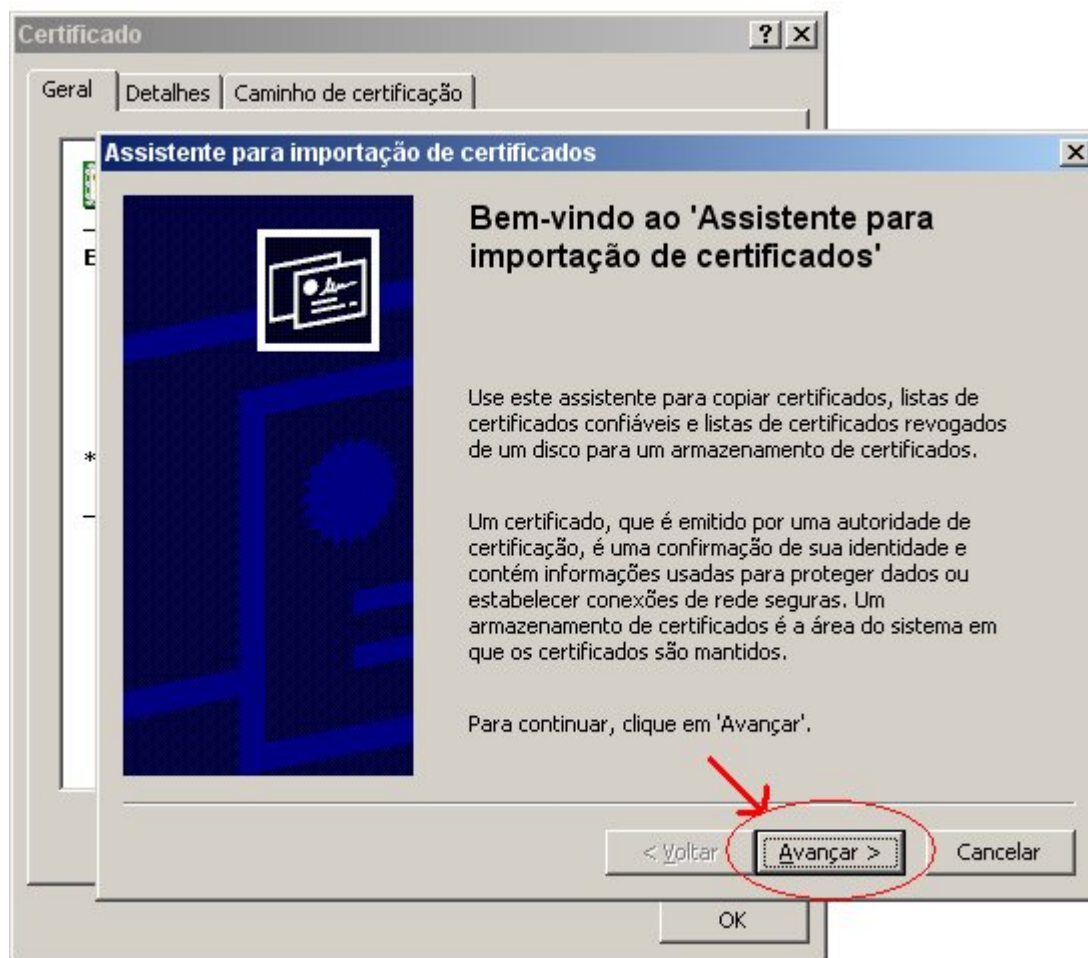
Certificado

?

Geral | Detalhes | Caminho de certificação

E

*

Assistente para importação de certificados

Bem-vindo ao 'Assistente para importação de certificados'

Use este assistente para copiar certificados, listas de certificados confiáveis e listas de certificados revogados de um disco para um armazenamento de certificados.

Um certificado, que é emitido por uma autoridade de certificação, é uma confirmação de sua identidade e contém informações usadas para proteger dados ou estabelecer conexões de rede seguras. Um armazenamento de certificados é a área do sistema em que os certificados são mantidos.

Para continuar, clique em 'Avançar'.

< Voltar | Avançar > | Cancelar

OK